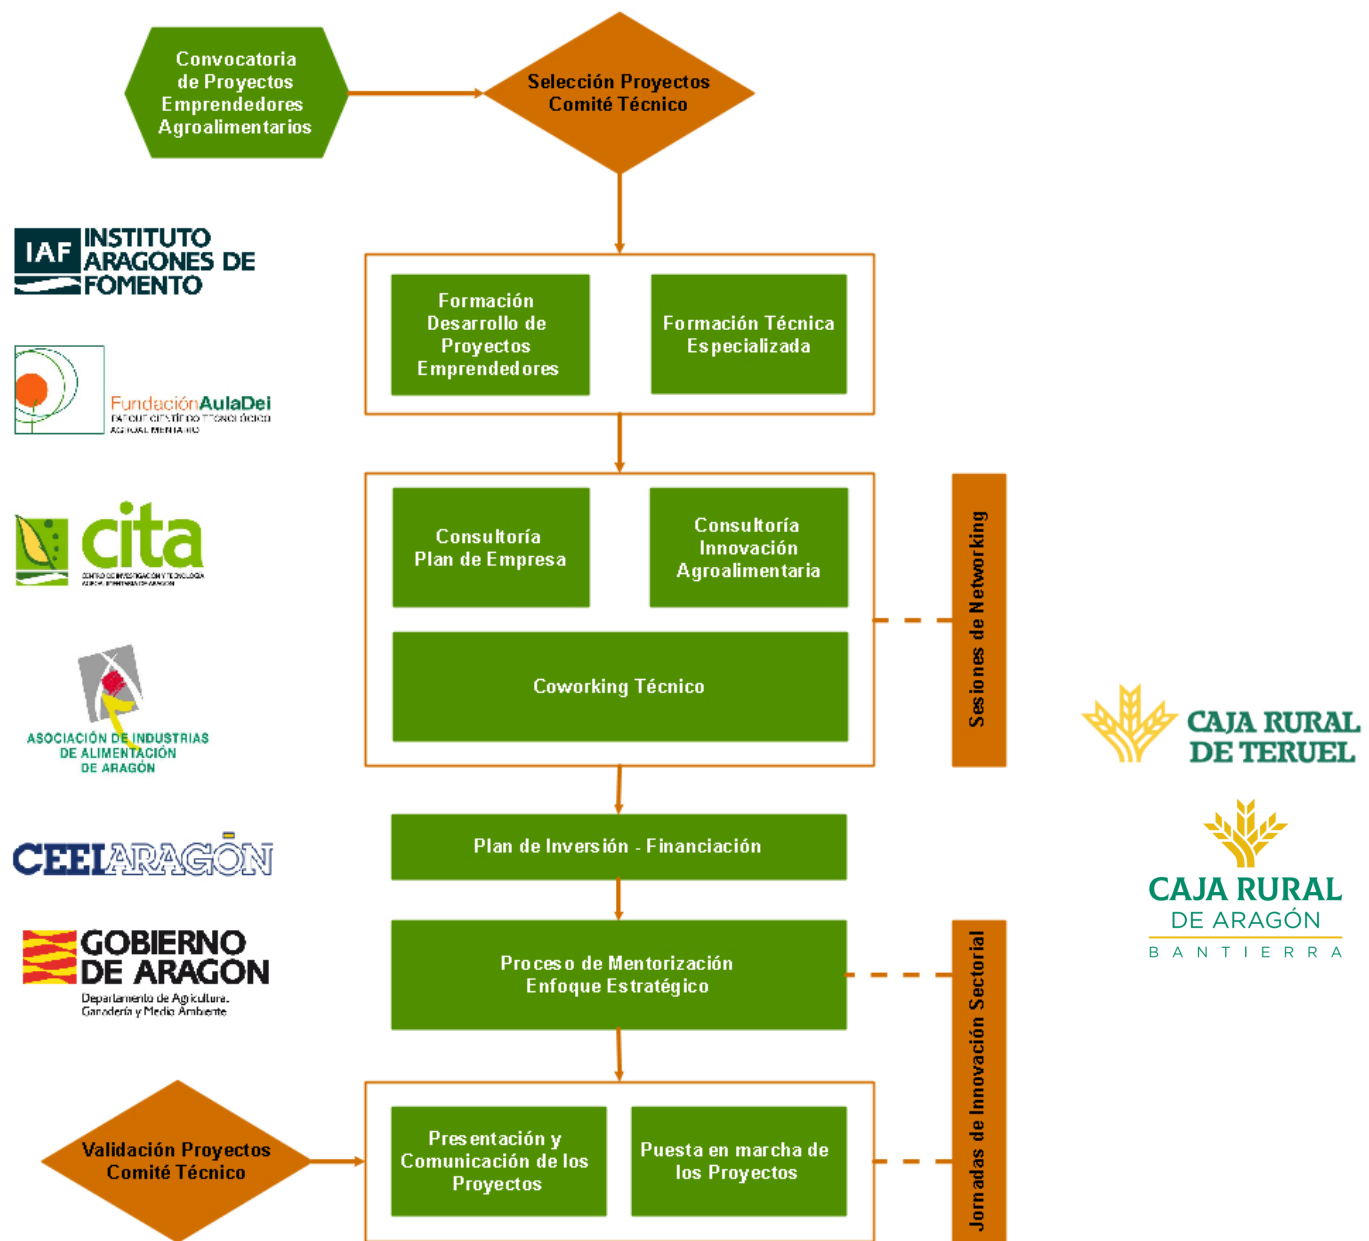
Convocatoria de Proyectos Emprendedores Agroalimentarios

Selección Proyectos Comité Técnico

IAF INSTITUTO ARAGONES DE FOMENTO

FundaciónAulaDei
PARQUE CIENTÍFICO TECNOLÓGICO AGROALIMENTARIO

cita
CENTRO DE INVESTIGACIÓN Y TECNOLOGÍA AGROALIMENTARIA DE ARAGÓN

ASOCIACIÓN DE INDUSTRIAS DE ALIMENTACIÓN DE ARAGÓN

CEEIARAGÓN

GOBIERNO DE ARAGON
Departamento de Agricultura, Ganadería y Medio Ambiente

Formación Desarrollo de Proyectos Emprendedores

Formación Técnica Especializada

Consultoría Plan de Empresa

Consultoría Innovación Agroalimentaria

Coworking Técnico

Sesiones de Networking

Plan de Inversión - Financiación

Proceso de Mentorización Enfoque Estratégico

Jornadas de Innovación Sectorial

Validación Proyectos Comité Técnico

Presentación y Comunicación de los Proyectos

Puesta en marcha de los Proyectos

CAJA RURAL DE TERUEL

CAJA RURAL DE ARAGÓN
BANTIERRA